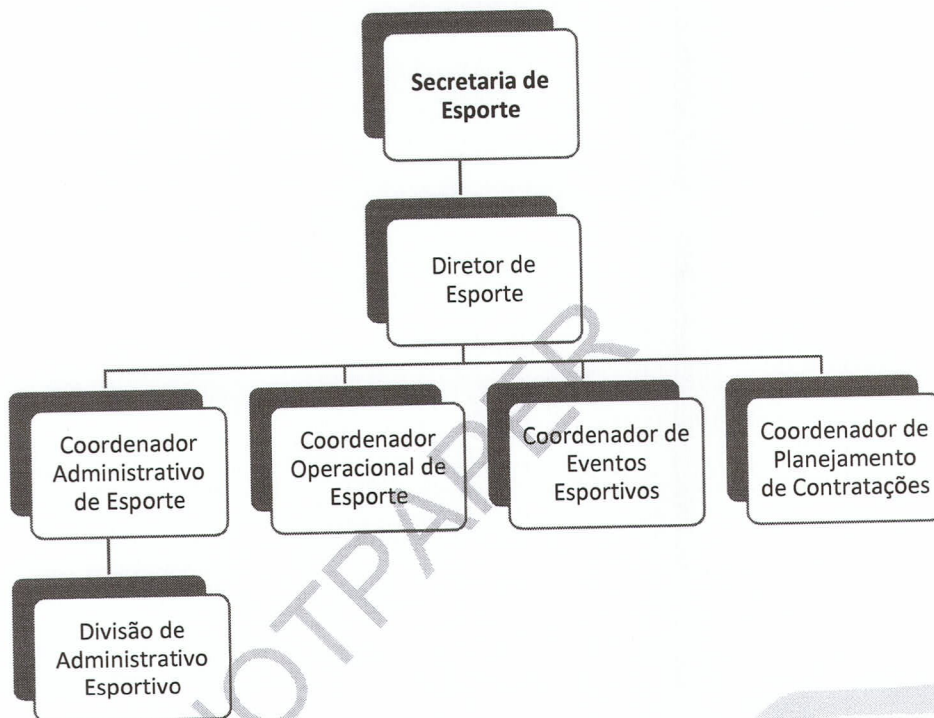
Secretaria de Esporte

Diretor de Esporte

Coordenador Administrativo de Esporte

Coordenador Operacional de Esporte

Coordenador de Eventos Esportivos

Coordenador de Planejamento de Contratações

Divisão de Administrativo Esportivo

OTPAPER